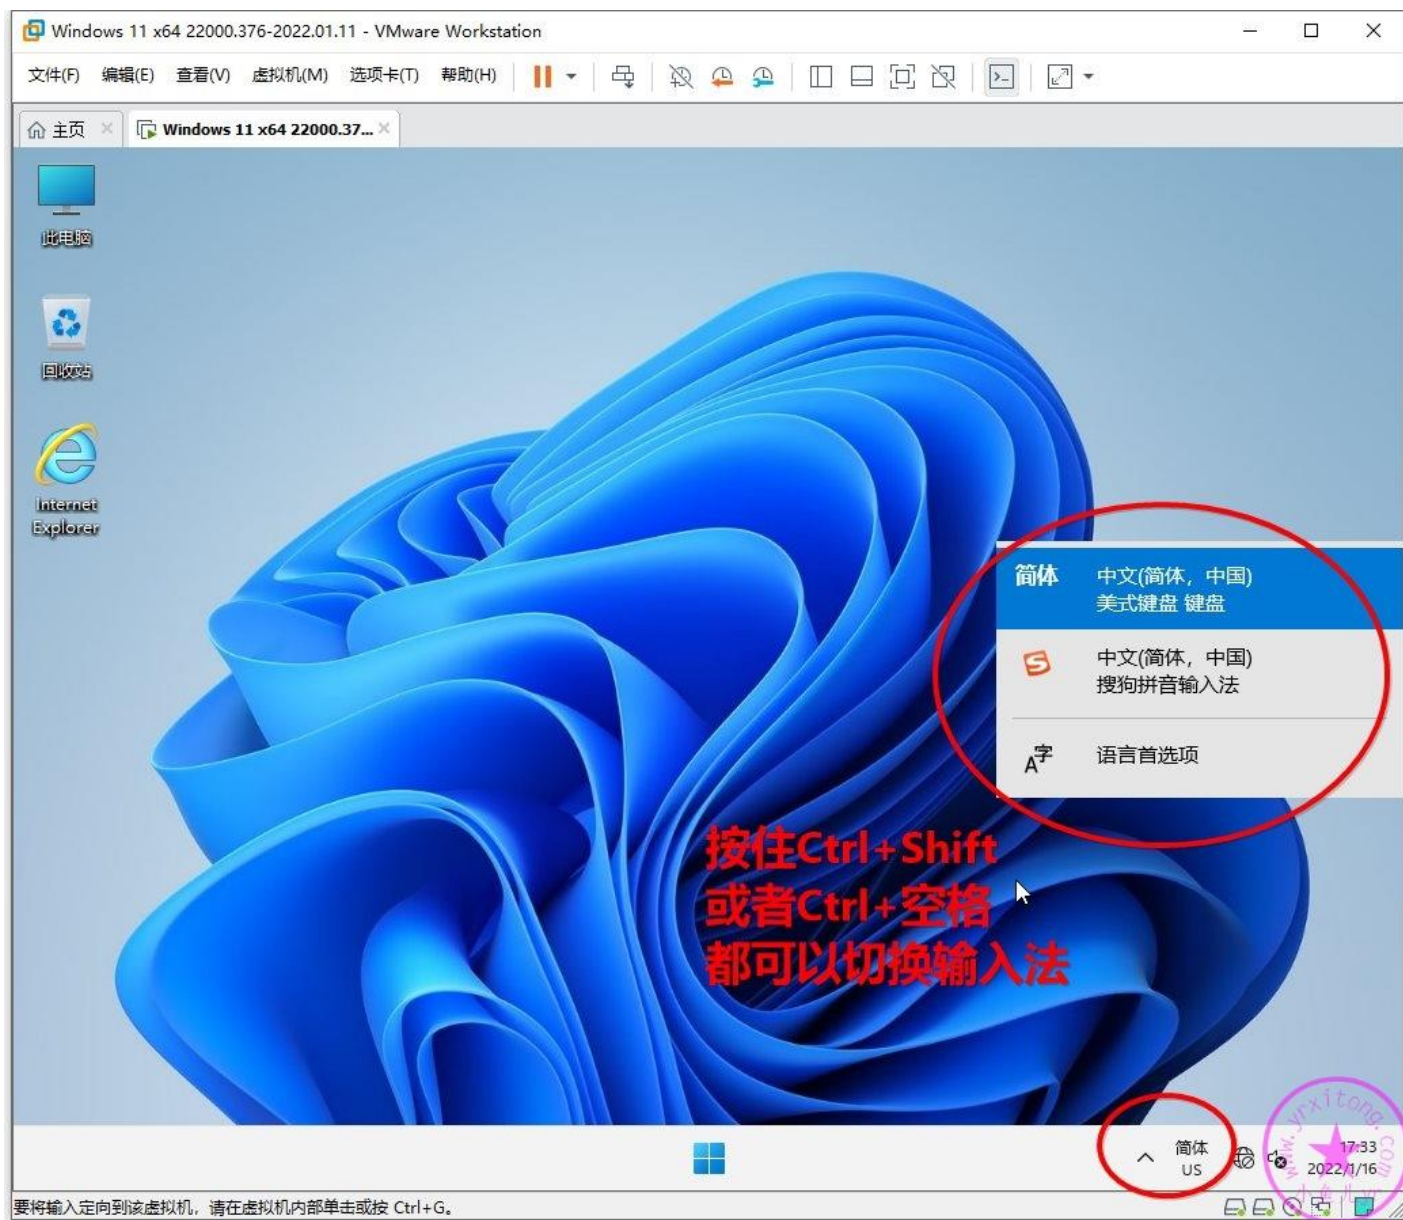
Windows 11 x64 22000.376-2022.01.11 - VMware Workstation

文件(F) 编辑(E) 查看(V) 虚拟机(M) 选项卡(T) 帮助(H)

主页 Windows 11 x64 22000.37...

此电脑

回收站

Internet Explorer

简体 中文(简体，中国)
美式键盘 键盘

中文(简体，中国)
搜狗拼音输入法

语言首选项

按住Ctrl+Shift
或者Ctrl+空格
都可以切换输入法

简体
US

17:33
2022/1/16

www.yrxitong.com

要将输入定向到该虚拟机，请在虚拟机内部单击或按 Ctrl+G。